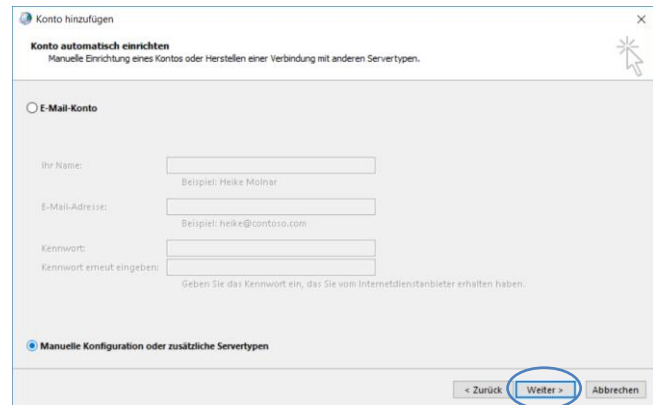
Konto hinzufügen

Konto automatisch einrichten
Manuelle Einrichtung eines Kontos oder Herstellen einer Verbindung mit anderen Servertypen.

E-Mail-Konto

Ihr Name:
Beispiel: Heike Molnar

E-Mail-Adresse:
Beispiel: heike@contoso.com

Kennwort:
Kennwort erneut eingeben:
Geben Sie das Kennwort ein, das Sie vom Internetdienstanbieter erhalten haben.

Manuelle Konfiguration oder zusätzliche Servertypen

< Zurück
Weiter >
Abbrechen